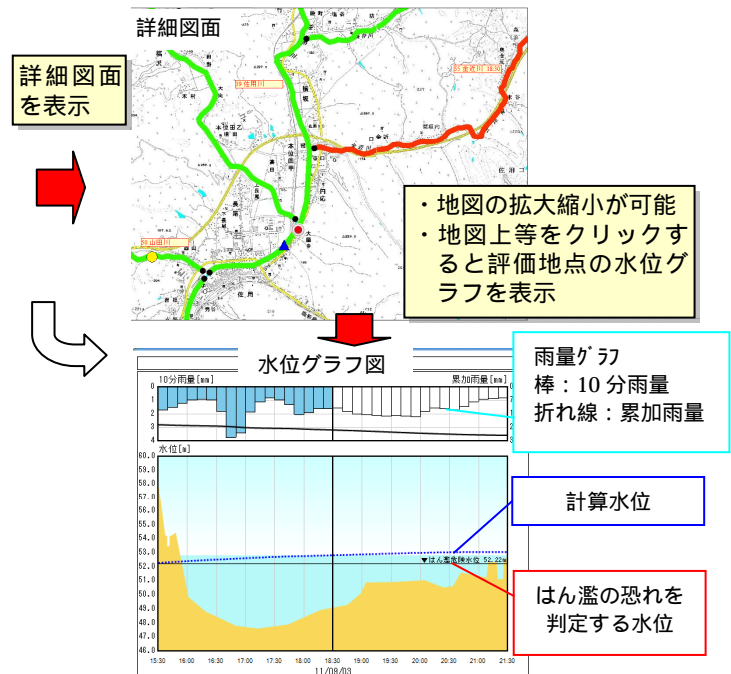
詳細図面

詳細図面を表示

・地図の拡大縮小が可能
・地図上等をクリックすると評価地点の水位グラフを表示

水位グラフ図

雨量ｸﾞﾗﾌ
棒：10 分雨量
折れ線：累加雨量

計算水位

はん濫の恐れを判定する水位

10分雨量[mm]
累加雨量[mm]
0
1
2
3
4
水位[m]
60.0
59.0
58.0
57.0
56.0
55.0
54.0
53.0
52.0
51.0
50.0
49.0
48.0
47.0
46.0
▼はん濫危険水位 52.22m
15:30
16:00
16:30
17:00
17:30
18:00
18:30
19:00
19:30
20:00
20:30
21:00
21:30
11/08/03